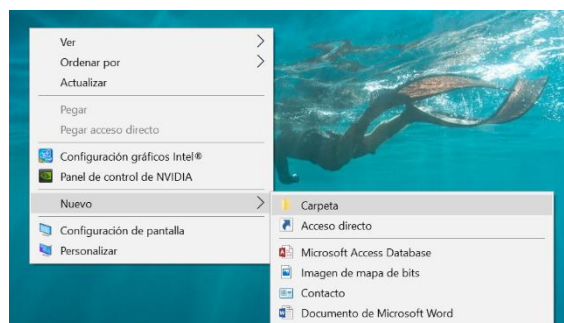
Ver
Ordenar por
Actualizar

Pegar
Pegar acceso directo

Configuración gráficos Intel®
Panel de control de NVIDIA

Nuevo

Configuración de pantalla
Personalizar

Carpeta
Acceso directo

Microsoft Access Database
Imagen de mapa de bits
Contacto
Documento de Microsoft Word